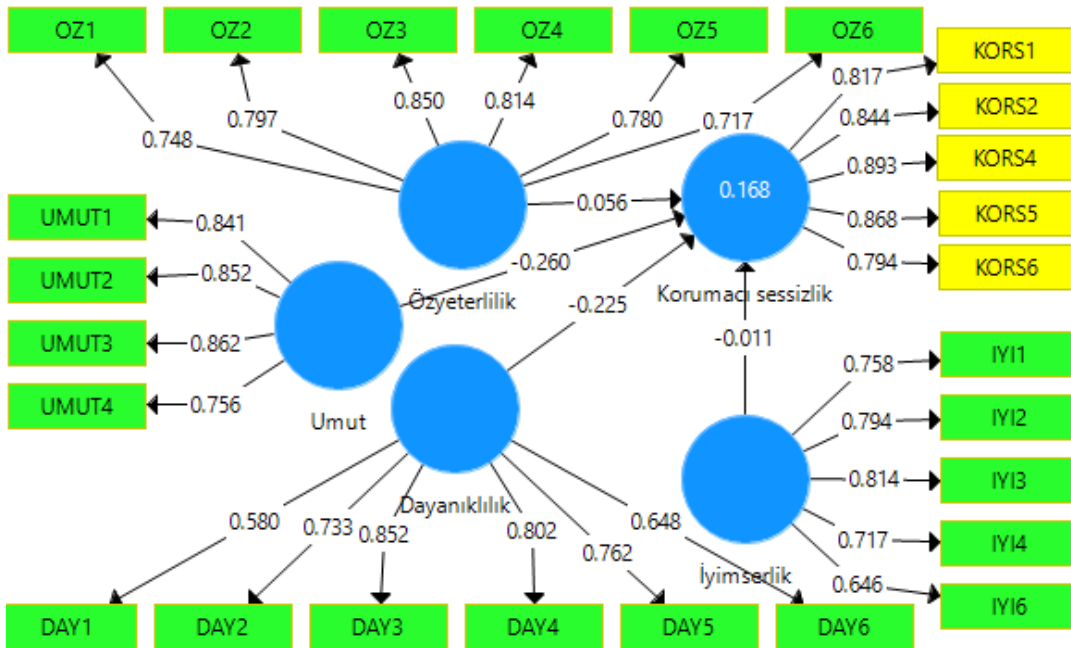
OZ1 OZ2 OZ3 OZ4 OZ5 OZ6

0.748 0.797 0.850 0.814 0.780 0.717

KORS1 KORS2 KORS4 KORS5 KORS6

0.817 0.844 0.893 0.868 0.794

0.168

Koruмacı sessizlik

0.056

Özyeterlilik

UMUT1 UMUT2 UMUT3 UMUT4

0.841 0.852 0.862 0.756

-0.260

-0.225

Umut

-0.011

Dayanıklılık

IYI1 IYI2 IYI3 IYI4 IYI6

0.758 0.794 0.814 0.717 0.646

İyimserlik

0.580 0.733 0.852 0.802 0.762 0.648

DAY1 DAY2 DAY3 DAY4 DAY5 DAY6